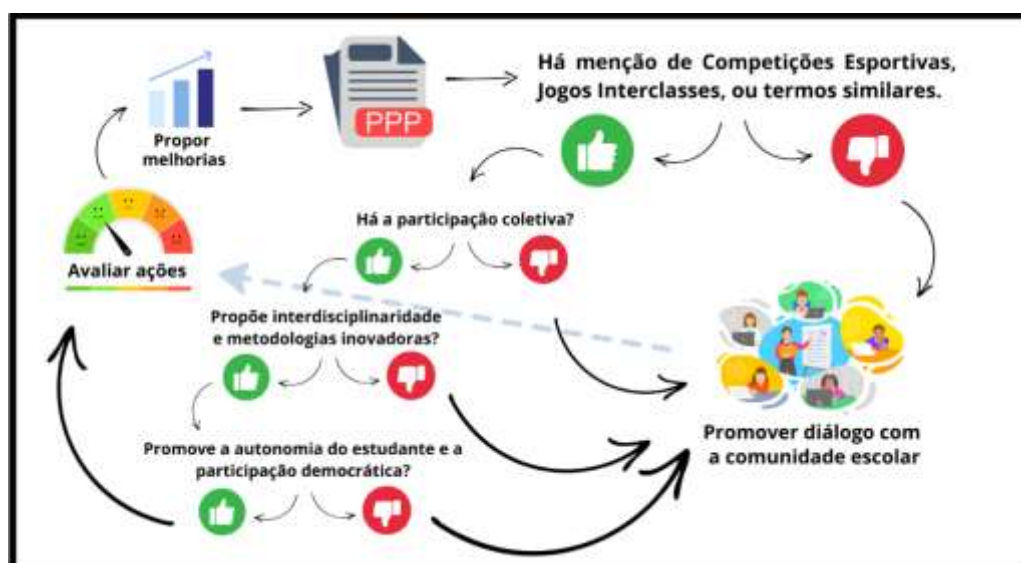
Propor melhorias

PPP

Há menção de Competições Esportivas, Jogos Interclasses, ou termos similares.

Avaliar ações

Há a participação coletiva?

Propõe interdisciplinaridade e metodologias inovadoras?

Promove a autonomia do estudante e a participação democrática?

Promover diálogo com a comunidade escolar